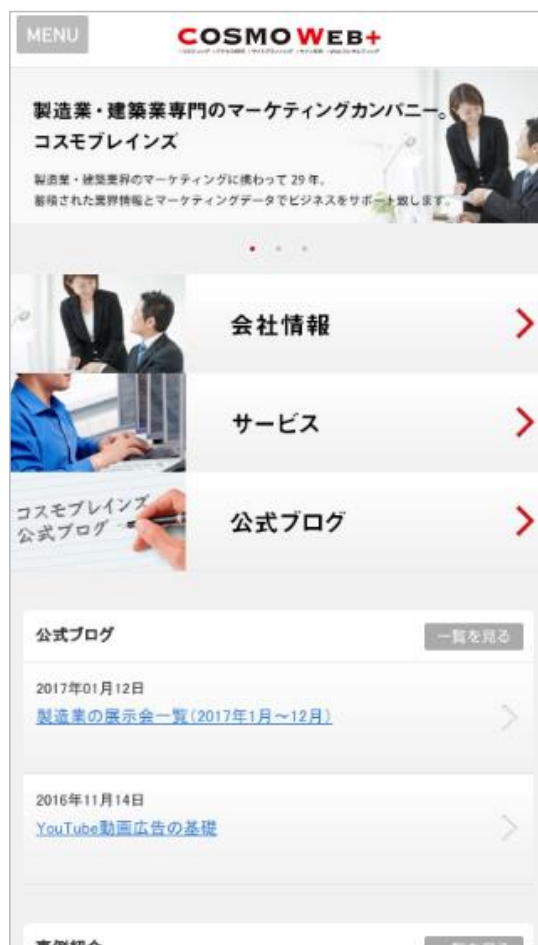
MENU

COSMO WEB+

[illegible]

製造業・建築業専門のマーケティングカンパニー。コスモブレインズ

製造業・建築業界のマーケティングに携わって 29 年。
蓄積された業界情報とマーケティングデータでビジネスをサポート致します。

会社情報

サービス

コスモブレインズ
公式ブログ

公式ブログ

公式ブログ

一覧を見る

2017年01月12日
製造業の展示会一覧（2017年1月～12月）

2016年11月14日
YouTube動画広告の基礎

事例紹介

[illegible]